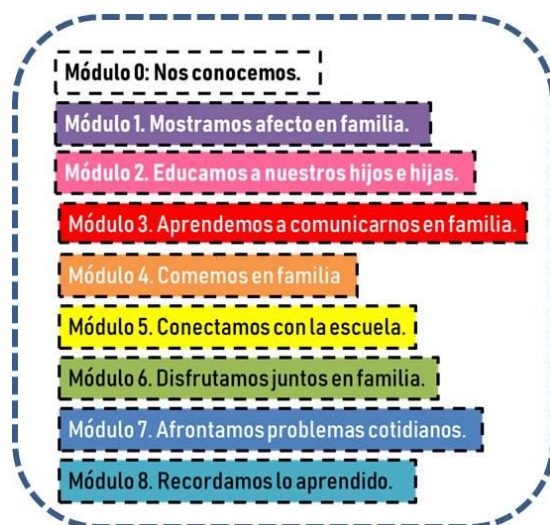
Módulo 0: Nos conocemos.

Módulo 1. Mostramos afecto en familia.

Módulo 2. Educamos a nuestros hijos e hijas.

Módulo 3. Aprendemos a comunicarnos en familia.

Módulo 4. Comemos en familia

Módulo 5. Conectamos con la escuela.

Módulo 6. Disfrutamos juntos en familia.

Módulo 7. Afrontamos problemas cotidianos.

Módulo 8. Recordamos lo aprendido.